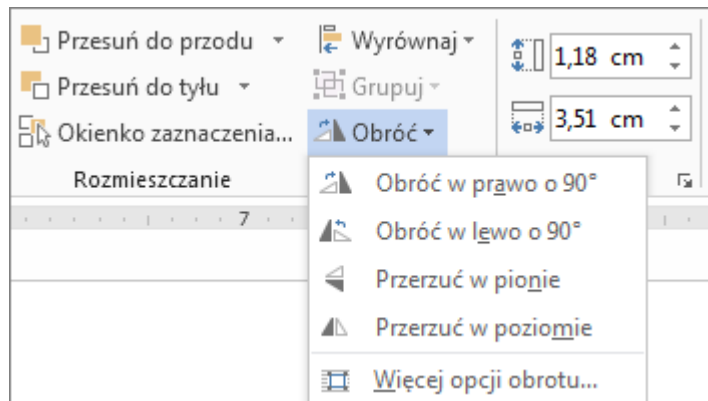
Przesuń do przodu
Przesuń do tyłu
Okienko zaznaczenia...
Wyrównaj
Grupuj
Obróć
1,18 cm
3,51 cm
Rozmieszczanie
7
Obróć w prawo o 90°
Obróć w lewo o 90°
Przerzuć w pionie
Przerzuć w poziomie
Więcej opcji obrotu...